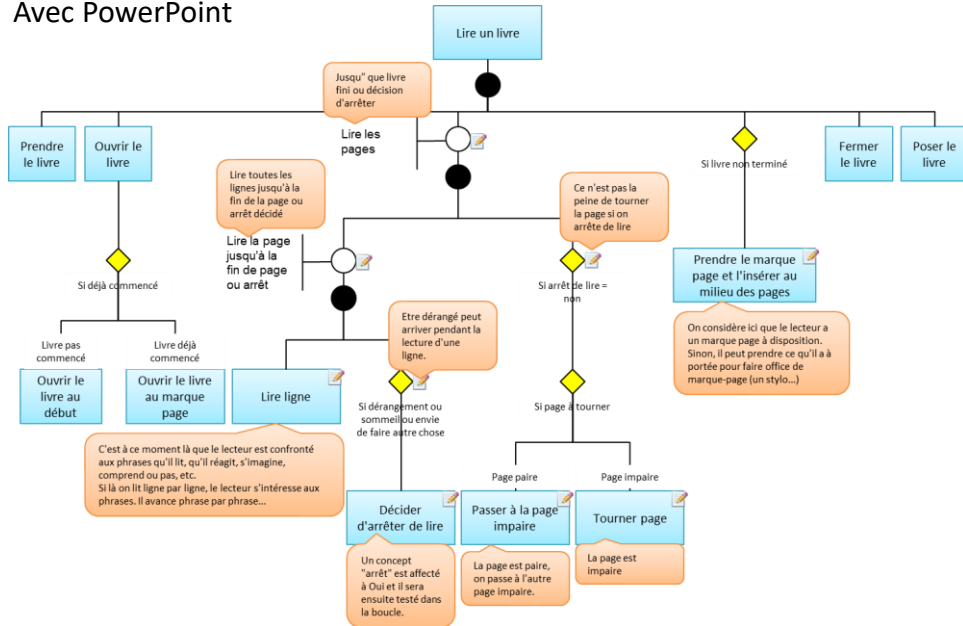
Avec PowerPoint

Lire un livre

Jusqu" que livre fini ou décision d'arrêter

Lire les pages

Prendre le livre

Ouvrir le livre

Si livre non terminé

Fermer le livre

Poser le livre

Lire toutes les lignes jusqu'à la fin de la page ou arrêt décidé

Lire la page jusqu'à la fin de page ou arrêt

Ce n'est pas la peine de tourner la page si on arrête de lire

Si arrêt de lire = non

Prendre le marque page et l'insérer au milieu des pages

On considère ici que le lecteur a un marque page à disposition. Sinon, il peut prendre ce qu'il a à portée pour faire office de marque-page (un stylo...)

Si déjà commencé

Livre pas commencé

Livre déjà commencé

Ouvrir le livre au début

Ouvrir le livre au marque page

Etre dérangé peut arriver pendant la lecture d'une ligne.

Lire ligne

Si dérangement ou sommeil ou envie de faire autre chose

Si page à tourner

C'est à ce moment là que le lecteur est confronté aux phrases qu'il lit, qu'il réagit, s'imagine, comprend ou pas, etc.
Si là on lit ligne par ligne, le lecteur s'intéresse aux phrases. Il avance phrase par phrase...

Page paire

Page impaire

Décider d'arrêter de lire

Passer à la page impaire

Tourner page

Un concept "arrêt" est affecté à Oui et il sera ensuite testé dans la boucle.

La page est paire, on passe à l'autre page impaire.

La page est impaire